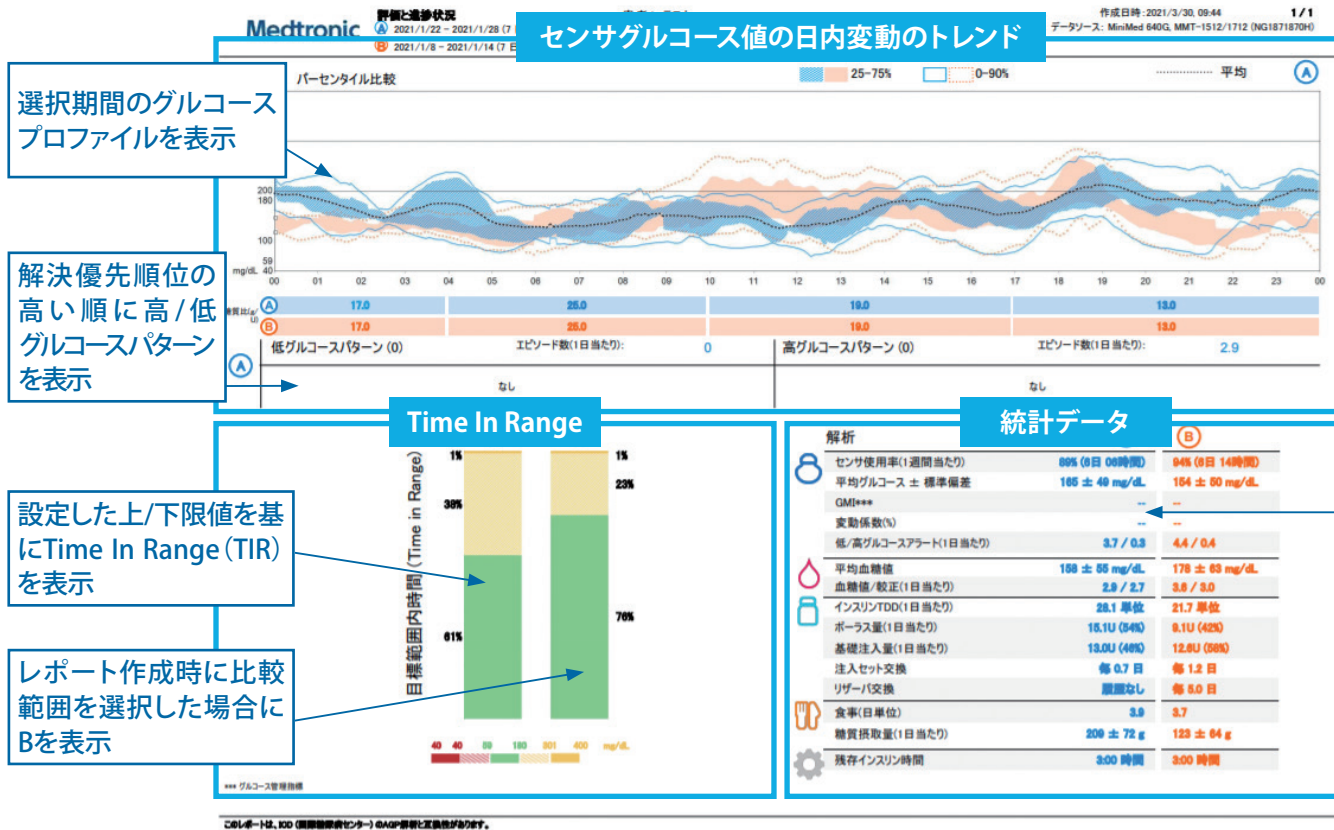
Medtronic
評価と進捗状況
Ⓐ 2021/1/22 - 2021/1/28 (7 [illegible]
Ⓑ 2021/1/8 - 2021/1/14 (7 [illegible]
作成日時：2021/3/30, 09:44
1/1
データソース：MiniMed 640G, MMT-1512/1712 (NG1871870H)

センサグルコース値の日内変動のトレンド

選択期間のグルコースプロファイルを表示

バーセンタイル比較
25-75%
0-90%
平均
Ⓐ

200
180
100
59
40
mg/dL
00 01 02 03 04 05 06 07 08 09 10 11 12 13 14 15 16 17 18 19 20 21 22 23 00

解決優先順位の高い順に高/低グルコースパターンを表示

糖質比(g/U)
| | | | | |
|---|---|---|---|---|
| Ⓐ | 17.0 | 25.0 | 19.0 | 13.0 |
| Ⓑ | 17.0 | 25.0 | 19.0 | 13.0 |

Ⓐ
低グルコースパターン (0)
エピソード数(1日当たり):
0
なし
高グルコースパターン (0)
エピソード数(1日当たり):
2.9
なし

Time In Range

設定した上/下限値を基にTime In Range（TIR）を表示

レポート作成時に比較範囲を選択した場合にBを表示

目標範囲内時間 (Time in Range)
1%
38%
61%
1%
23%
76%
40 40 59 180 301 400 mg/dL
*** グルコース管理指標

統計データ

解析
Ⓑ
| | | |
|---|---|---|
| センサ使用率(1週間当たり) | 89% (6日 06時間) | 94% (6日 14時間) |
| 平均グルコース ± 標準偏差 | 165 ± 49 mg/dL | 154 ± 50 mg/dL |
| GMI*** | -- | -- |
| 変動係数(%) | -- | -- |
| 低/高グルコースアラート(1日当たり) | 3.7 / 0.3 | 4.4 / 0.4 |
| 平均血糖値 | 158 ± 55 mg/dL | 178 ± 63 mg/dL |
| 血糖値/較正(1日当たり) | 2.9 / 2.7 | 3.6 / 3.0 |
| インスリンTDD(1日当たり) | 28.1 単位 | 21.7 単位 |
| ボーラス量(1日当たり) | 15.1U (54%) | 9.1U (42%) |
| 基礎注入量(1日当たり) | 13.0U (46%) | 12.6U (58%) |
| 注入セット交換 | 毎 0.7 日 | 毎 1.2 日 |
| リザーバ交換 | 履歴なし | 毎 5.0 日 |
| 食事(日単位) | 3.9 | 3.7 |
| 糖質摂取量(1日当たり) | 209 ± 72 g | 123 ± 64 g |
| 残存インスリン時間 | 3:00 時間 | 3:00 時間 |

このレポートは、IDD (国際糖尿病センター) のAGP解析と互換性があります。